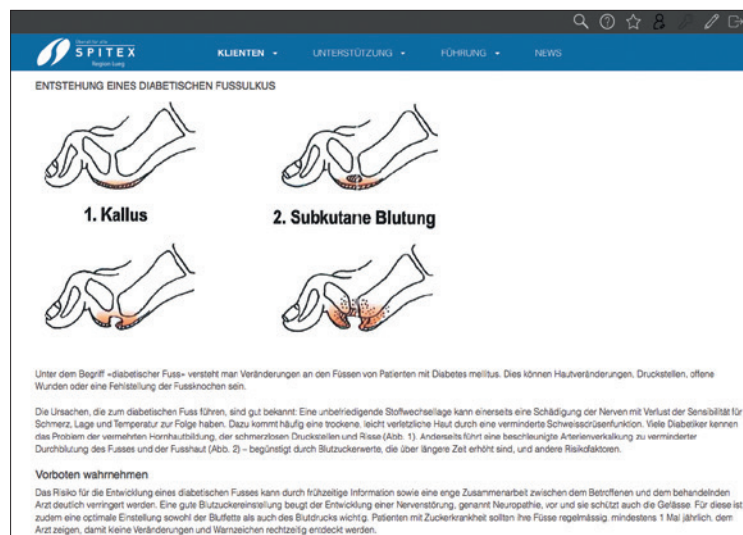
SPITEX
Region Lueg

KLIENTEN ▾ UNTERSTÜTZUNG ▾ FÜHRUNG ▾ NEWS

ENTSTEHUNG EINES DIABETISCHEN FUSSULKUS

1. Kallus

2. Subkutane Blutung

Unter dem Begriff «diabetischer Fuss» versteht man Veränderungen an den Füssen von Patienten mit Diabetes mellitus. Dies können Hautveränderungen, Druckstellen, offene Wunden oder eine Fehlstellung der Fussknochen sein.

Die Ursachen, die zum diabetischen Fuss führen, sind gut bekannt: Eine unbefriedigende Stoffwechsellage kann einerseits eine Schädigung der Nerven mit Verlust der Sensibilität für Schmerz, Lage und Temperatur zur Folge haben. Dazu kommt häufig eine trockene, leicht verletzliche Haut durch eine verminderte Schweissdrüsenfunktion. Viele Diabetiker kennen das Problem der vermehrten Hornhautbildung, der schmerzlosen Druckstellen und Risse (Abb. 1). Andererseits führt eine beschleunigte Arterienverkalkung zu verminderter Durchblutung des Fusses und der Fusshaut (Abb. 2) – begünstigt durch Blutzuckerwerte, die über längere Zeit erhöht sind, und andere Risikofaktoren.

Vorboten wahrnehmen

Das Risiko für die Entwicklung eines diabetischen Fusses kann durch frühzeitige Information sowie eine enge Zusammenarbeit zwischen dem Betroffenen und dem behandelnden Arzt deutlich verringert werden. Eine gute Blutzuckereinstellung beugt der Entwicklung einer Nervenstörung, genannt Neuropathie, vor und sie schützt auch die Gefässe. Für diese ist zudem eine optimale Einstellung sowohl der Blutfette als auch des Blutdrucks wichtig. Patienten mit Zuckerkrankheit sollten ihre Füsse regelmässig, mindestens 1 Mal jährlich, dem Arzt zeigen, damit keine Veränderungen und Warnzeichen rechtzeitig entdeckt werden.